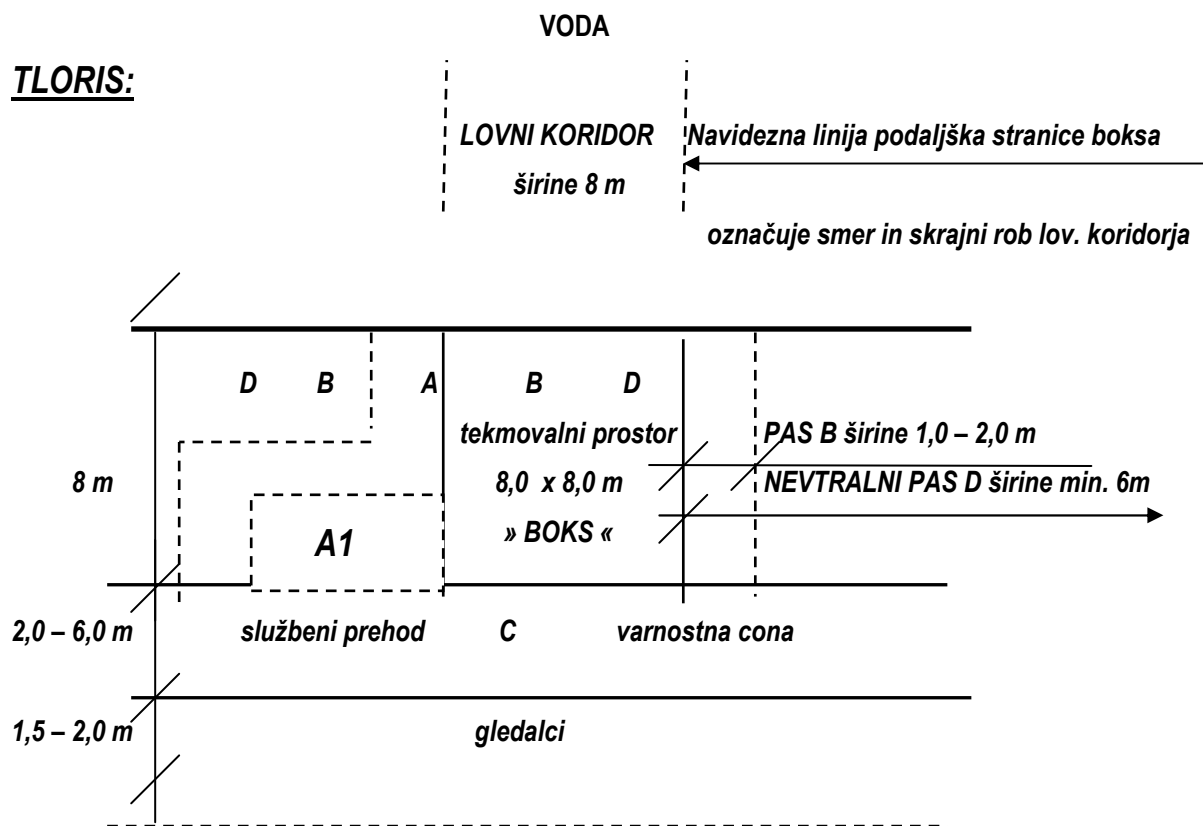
VODA

TLORIS:

LOVNI KORIDOR
širine 8 m

Navidezna linija podaljška stranice boksa
označuje smer in skrajni rob lov. koridorja

D B A B D

tekmovalni prostor
8,0 x 8,0 m
» BOKS «

PAS B širine 1,0 – 2,0 m
NEVTRALNI PAS D širine min. 6m

8 m

A1

2,0 – 6,0 m službeni prehod C varnostna cona

1,5 – 2,0 m gledalci